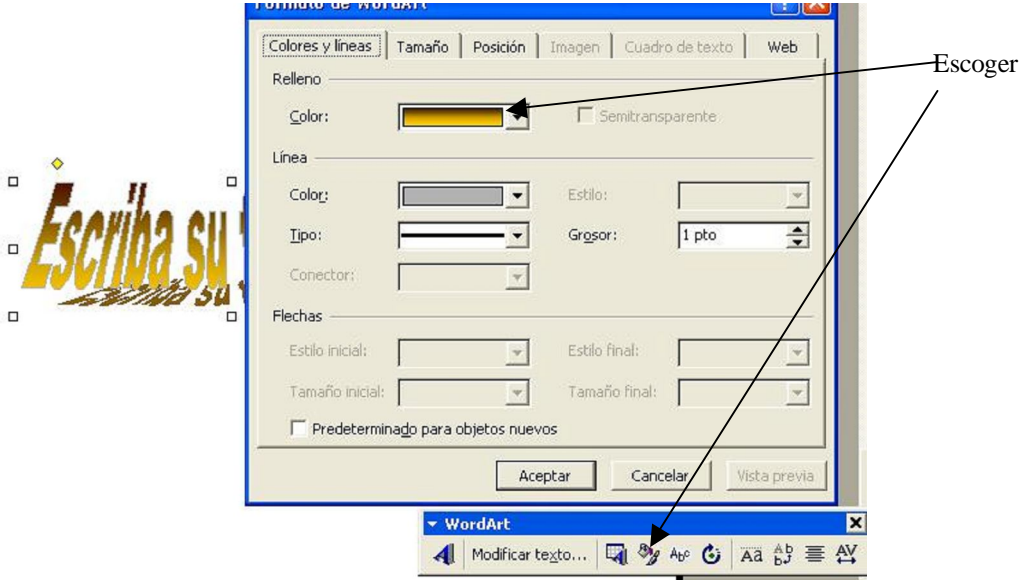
Formato de WordArt

Colores y líneas | Tamaño | Posición | Imagen | Cuadro de texto | Web

Relleno

Color:

Semitransparente

Línea

Color:

Estilo:

Tipo:

Grosor: 1 pto

Conector:

Flechas

Estilo inicial:

Estilo final:

Tamaño inicial:

Tamaño final:

Predeterminado para objetos nuevos

Aceptar

Cancelar

Vista previa

Escoger

Escriba su

WordArt

Modificar texto...